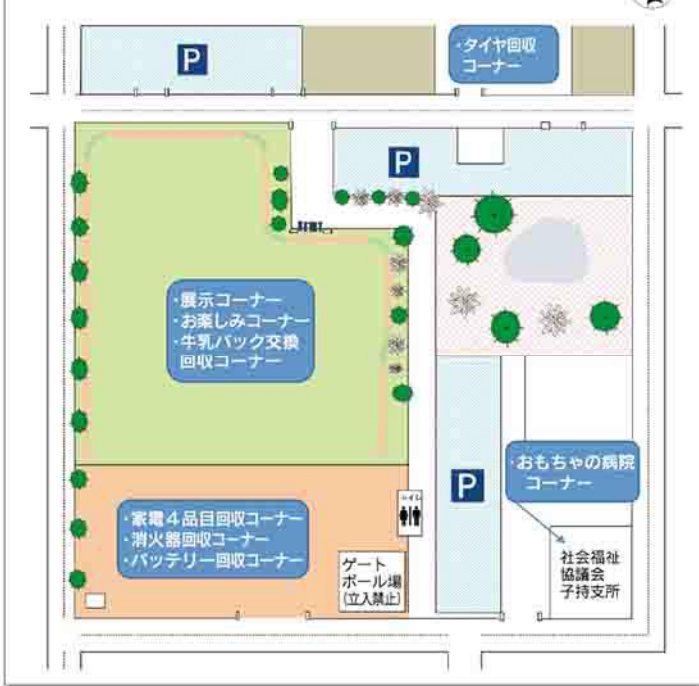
P

・タイヤ回収コーナー

P

・展示コーナー
・お楽しみコーナー
・牛乳パック交換回収コーナー

P

・おもちゃの病院コーナー

トイレ

・家電４品目回収コーナー
・消火器回収コーナー
・バッテリー回収コーナー

ゲートボール場
(立入禁止)

社会福祉協議会
子持支所